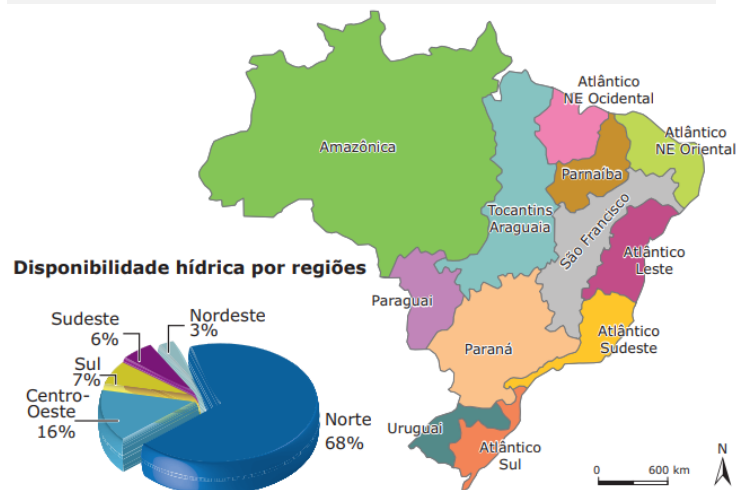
Atlântico NE Ocidental

Atlântico NE Oriental

Amazônica

Parnaíba

Tocantins Araguaia

São Francisco

Atlântico Leste

Disponibilidade hídrica por regiões

Paraguai

Sudeste 6%

Nordeste 3%

Sul 7%

Centro-Oeste 16%

Paraná

Atlântico Sudeste

Norte 68%

Uruguai

Atlântico Sul

N

0 600 km